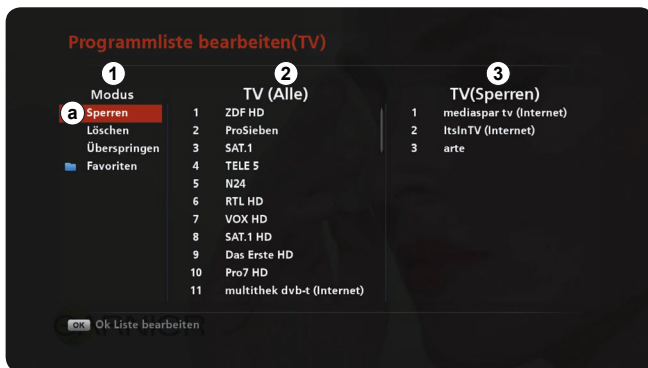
Programmliste bearbeiten(TV)

1
Modus
a Sperren
Löschen
Überspringen
Favoriten

2
TV (Alle)
1 ZDF HD
2 ProSieben
3 SAT.1
4 TELE 5
5 N24
6 RTL HD
7 VOX HD
8 SAT.1 HD
9 Das Erste HD
10 Pro7 HD
11 multithek dvb-t (Internet)

3
TV(Sperren)
1 mediaspar tv (Internet)
2 ItsInTV (Internet)
3 arte

OK Ok Liste bearbeiten